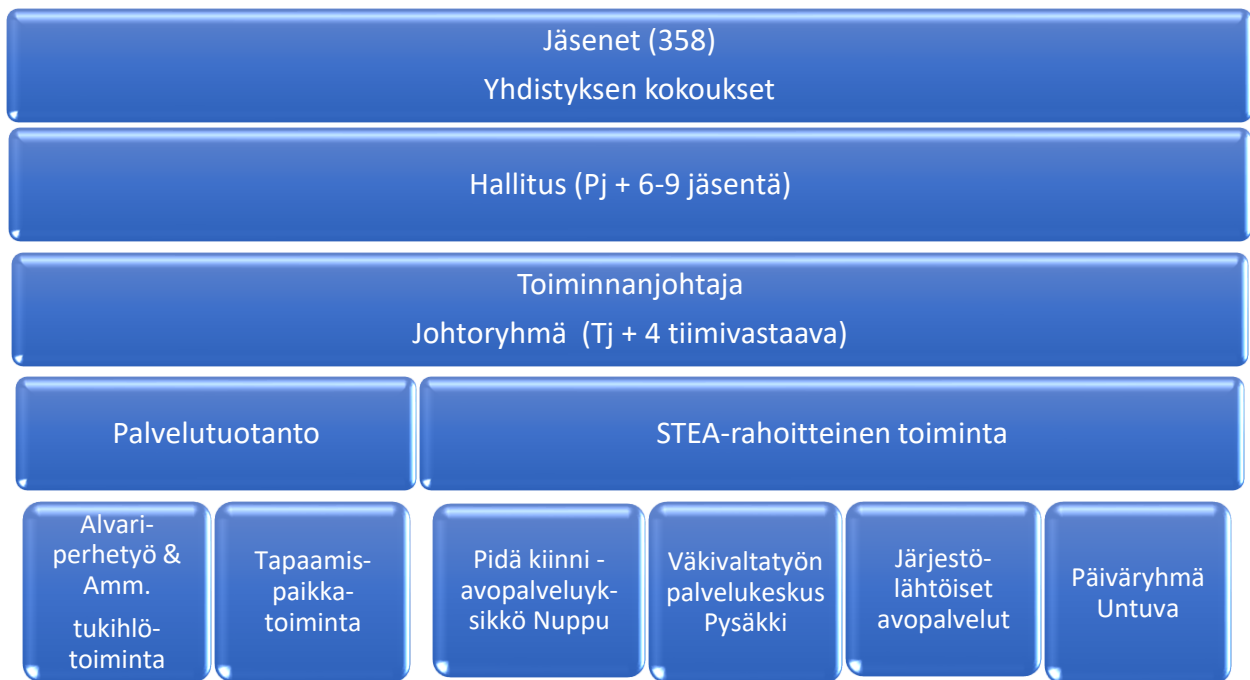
Jäsenet (358)
Yhdistyksen kokoukset

Hallitus (Pj + 6-9 jäsentä)

Toiminnanjohtaja
Johtoryhmä (Tj + 4 tiimivastaava)

Palvelutuotanto

STEA-rahoitteinen toiminta

Alvari-perhetyö & Amm. tukihlötoiminta

Tapaamispaikkatoiminta

Pidä kiinni -avopalveluyksikkö Nuppu

Väkivaltatyön palvelukeskus Pysäkki

Järjestölähtöiset avopalvelut

Päiväryhmä Untuva